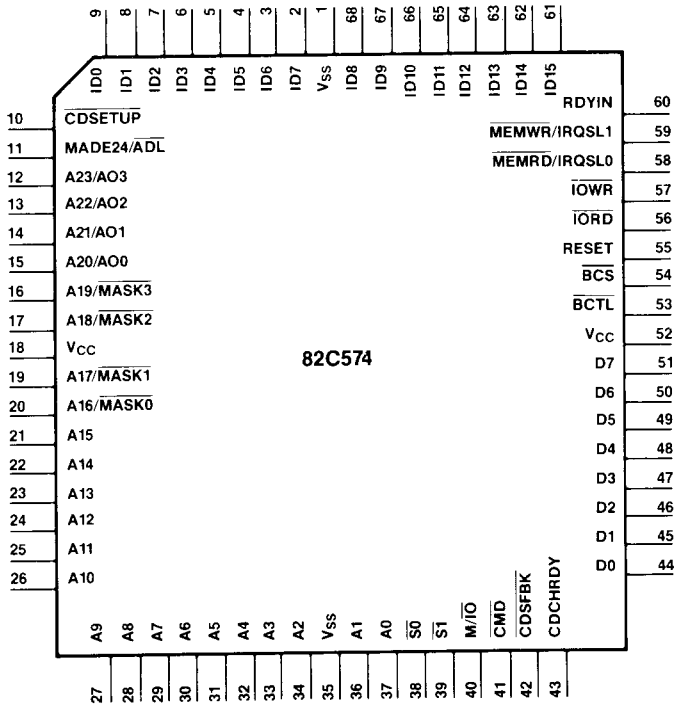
9 8 7 6 5 4 3 2 1 68 67 66 65 64 63 62 61

ID0 ID1 ID2 ID3 ID4 ID5 ID6 ID7 $V_{SS}$ ID8 ID9 ID10 ID11 ID12 ID13 ID14 ID15

10 $\overline{CDSETUP}$
11 MADE24/$\overline{ADL}$
12 A23/AO3
13 A22/AO2
14 A21/AO1
15 A20/AO0
16 A19/$\overline{MASK3}$
17 A18/$\overline{MASK2}$
18 $V_{CC}$
19 A17/$\overline{MASK1}$
20 A16/$\overline{MASK0}$
21 A15
22 A14
23 A13
24 A12
25 A11
26 A10

RDYIN 60
$\overline{MEMWR}$/IRQSL1 59
$\overline{MEMRD}$/IRQSL0 58
$\overline{IOWR}$ 57
$\overline{IORD}$ 56
RESET 55
$\overline{BCS}$ 54
$\overline{BCTL}$ 53
$V_{CC}$ 52
D7 51
D6 50
D5 49
D4 48
D3 47
D2 46
D1 45
D0 44

82C574

A9 A8 A7 A6 A5 A4 A3 A2 $V_{SS}$ A1 A0 $\overline{S0}$ $\overline{S1}$ M/$\overline{IO}$ $\overline{CMD}$ $\overline{CDSFBK}$ CDCHRDY

27 28 29 30 31 32 33 34 35 36 37 38 39 40 41 42 43